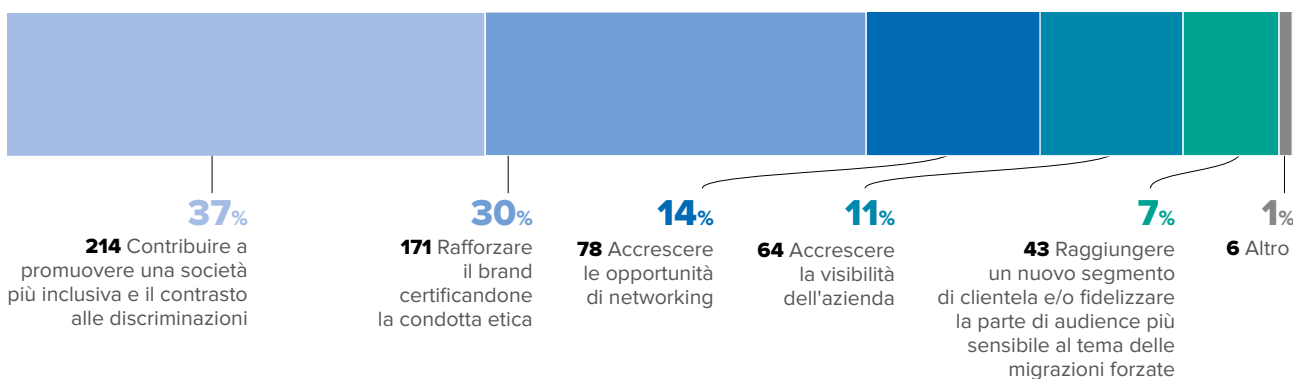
37%
214 Contribuire a promuovere una società più inclusiva e il contrasto alle discriminazioni

30%
171 Rafforzare il brand certificandone la condotta etica

14%
78 Accrescere le opportunità di networking

11%
64 Accrescere la visibilità dell'azienda

7%
43 Raggiungere un nuovo segmento di clientela e/o fidelizzare la parte di audience più sensibile al tema delle migrazioni forzate

1%
6 Altro